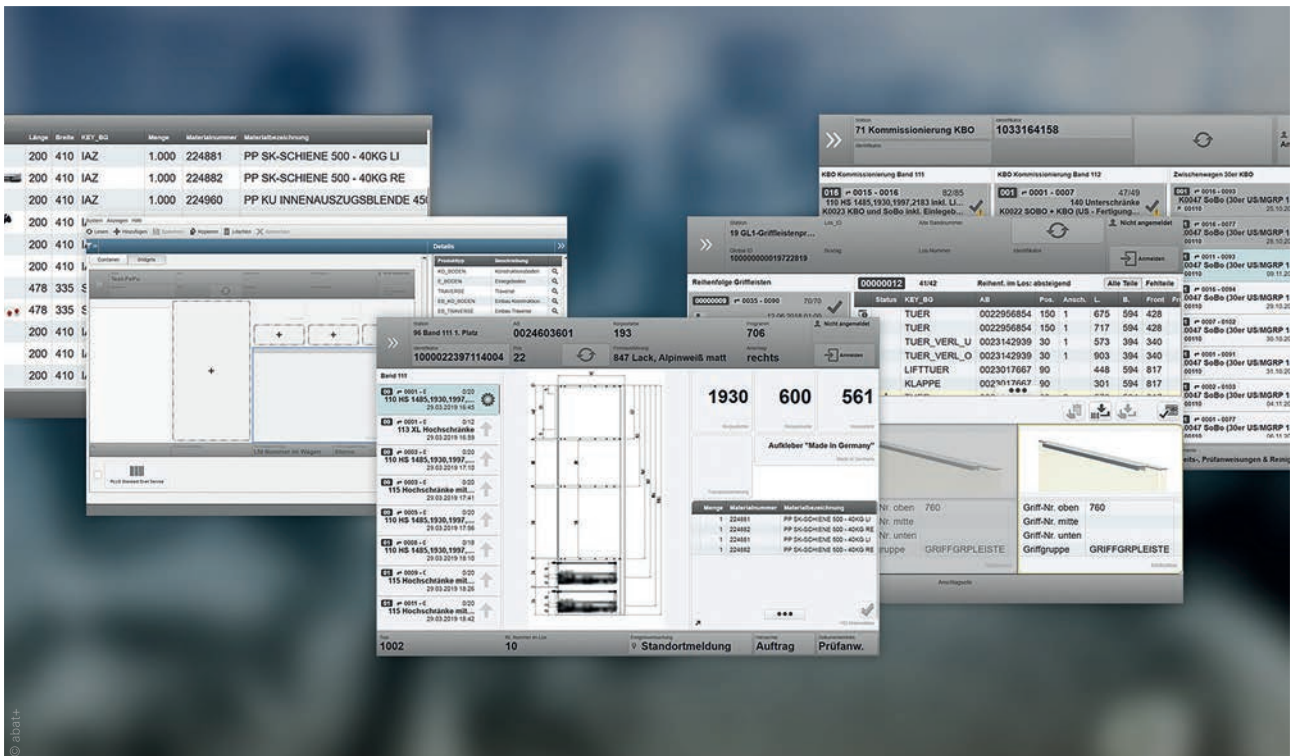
| Länge | Breite | KEY_BG | Menge | Materialnummer | Materialbezeichnung |
|---|---|---|---|---|---|
| 200 | 410 | IAZ | 1.000 | 224881 | PP SK-SCHIENE 500 - 40KG LI |
| 200 | 410 | IAZ | 1.000 | 224882 | PP SK-SCHIENE 500 - 40KG RE |
| 200 | 410 | IAZ | 1.000 | 224960 | PP KU INNENAUSZUGSBLENDE 45 |
| 200 | 410 | | | | |
| 200 | 410 | | | | |
| 200 | 410 | | | | |
| 478 | 335 | | | | |
| 478 | 335 | | | | |
| 200 | 410 | | | | |
| 200 | 410 | | | | |
| 200 | 410 | | | | |

Details

71 Kommissionierung KBO
1033164158

KBO Kommissionierung Band 111
016 0015 - 0016 82/85
110 HS 1485,1930,1997,2183 inkl. Li...
K0023 KBO und SoBo inkl. Einlegeb...

KBO Kommissionierung Band 112
001 0001 - 0007 47/49
140 Unterschränke
K0022 SOBO + KBO (US - Fertigung...

Zwischenwagen 30er KBO
K0047 SoBo (30er US/MGRP 1

19 GL1-Griffleistenpr...
10000000019722819
Nicht angemeldet
Anmelden

Reihenfolge Griffleisten
00000012 41/42
Reihenf. im Los: absteigend
Alle Teile Fehlteile

| Status | KEY_BG | AB | Pos. | Ansch. | L. | B. | Front |
|---|---|---|---|---|---|---|---|
| | TUER | 0022956854 | 150 | 1 | 675 | 594 | 428 |
| | TUER | 0022956854 | 150 | 1 | 717 | 594 | 428 |
| | TUER_VERL_U | 0023142939 | 30 | 1 | 573 | 394 | 340 |
| | TUER_VERL_O | 0023142939 | 30 | 1 | 903 | 394 | 340 |
| | LIFTTUER | 0023017667 | 90 | | 448 | 594 | 817 |
| | KLAPPE | 0023017667 | 90 | | 301 | 594 | 817 |

96 Band 111 1. Platz
0024603601
193
706
Nicht angemeldet
1000022397114004
22
847 Lack, Alpinweiß matt
rechts
Anmelden

Band 111
110 HS 1485,1930,1997,... 29.03.2019 16:45
113 XL Hochschränke 29.03.2019 16:59
110 HS 1485,1930,1997,... 29.03.2019 17:10
115 Hochschränke mit... 29.03.2019 17:41
110 HS 1485,1930,1997,... 29.03.2019 17:56
110 HS 1485,1930,1997,... 29.03.2019 18:10
115 Hochschränke mit... 29.03.2019 18:26
115 Hochschränke mit... 29.03.2019 18:42

1930 600 561
Aufkleber "Made in Germany"

| Menge | Materialnummer | Materialbezeichnung |
|---|---|---|
| 1 | 224881 | PP SK-SCHIENE 500 - 40KG LI |
| 1 | 224882 | PP SK-SCHIENE 500 - 40KG RE |
| 1 | 224881 | PP SK-SCHIENE 500 - 40KG LI |
| 1 | 224882 | PP SK-SCHIENE 500 - 40KG RE |

1002
10
Standortmeldung
Auftrag
Prüfanw.

Griff-Nr. oben 760
Griff-Nr. mitte
Griff-Nr. unten
Griffgruppe GRIFFGRPLEISTE

© abat+